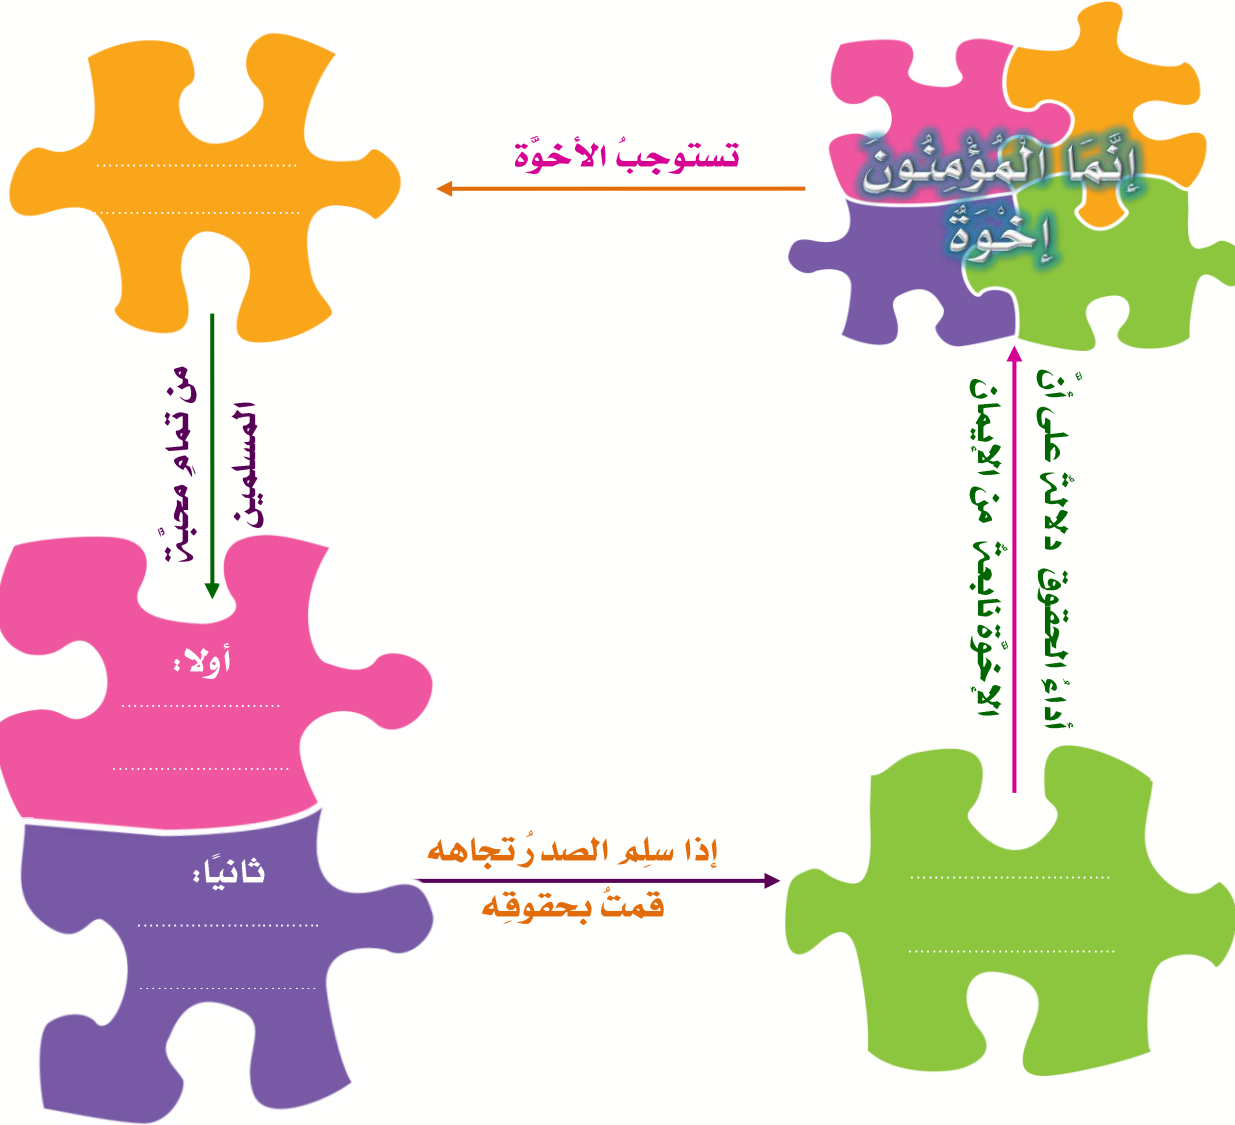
إِنَّمَا الْمُؤْمِنُونَ إِخْوَةٌ

تستوجبُ الأخوَّة

..............................

..............................

من تمامِ محبةِ المسلمين

أولاً:

..............................

..............................

ثانيًا:

..............................

..............................

إذا سلِم الصدرُ تجاهه قمتُ بحقوقِه

..............................

..............................

أداءُ الحقوق دليلٌ على أنَّ الأخوّةَ نابعةٌ من الإيمان